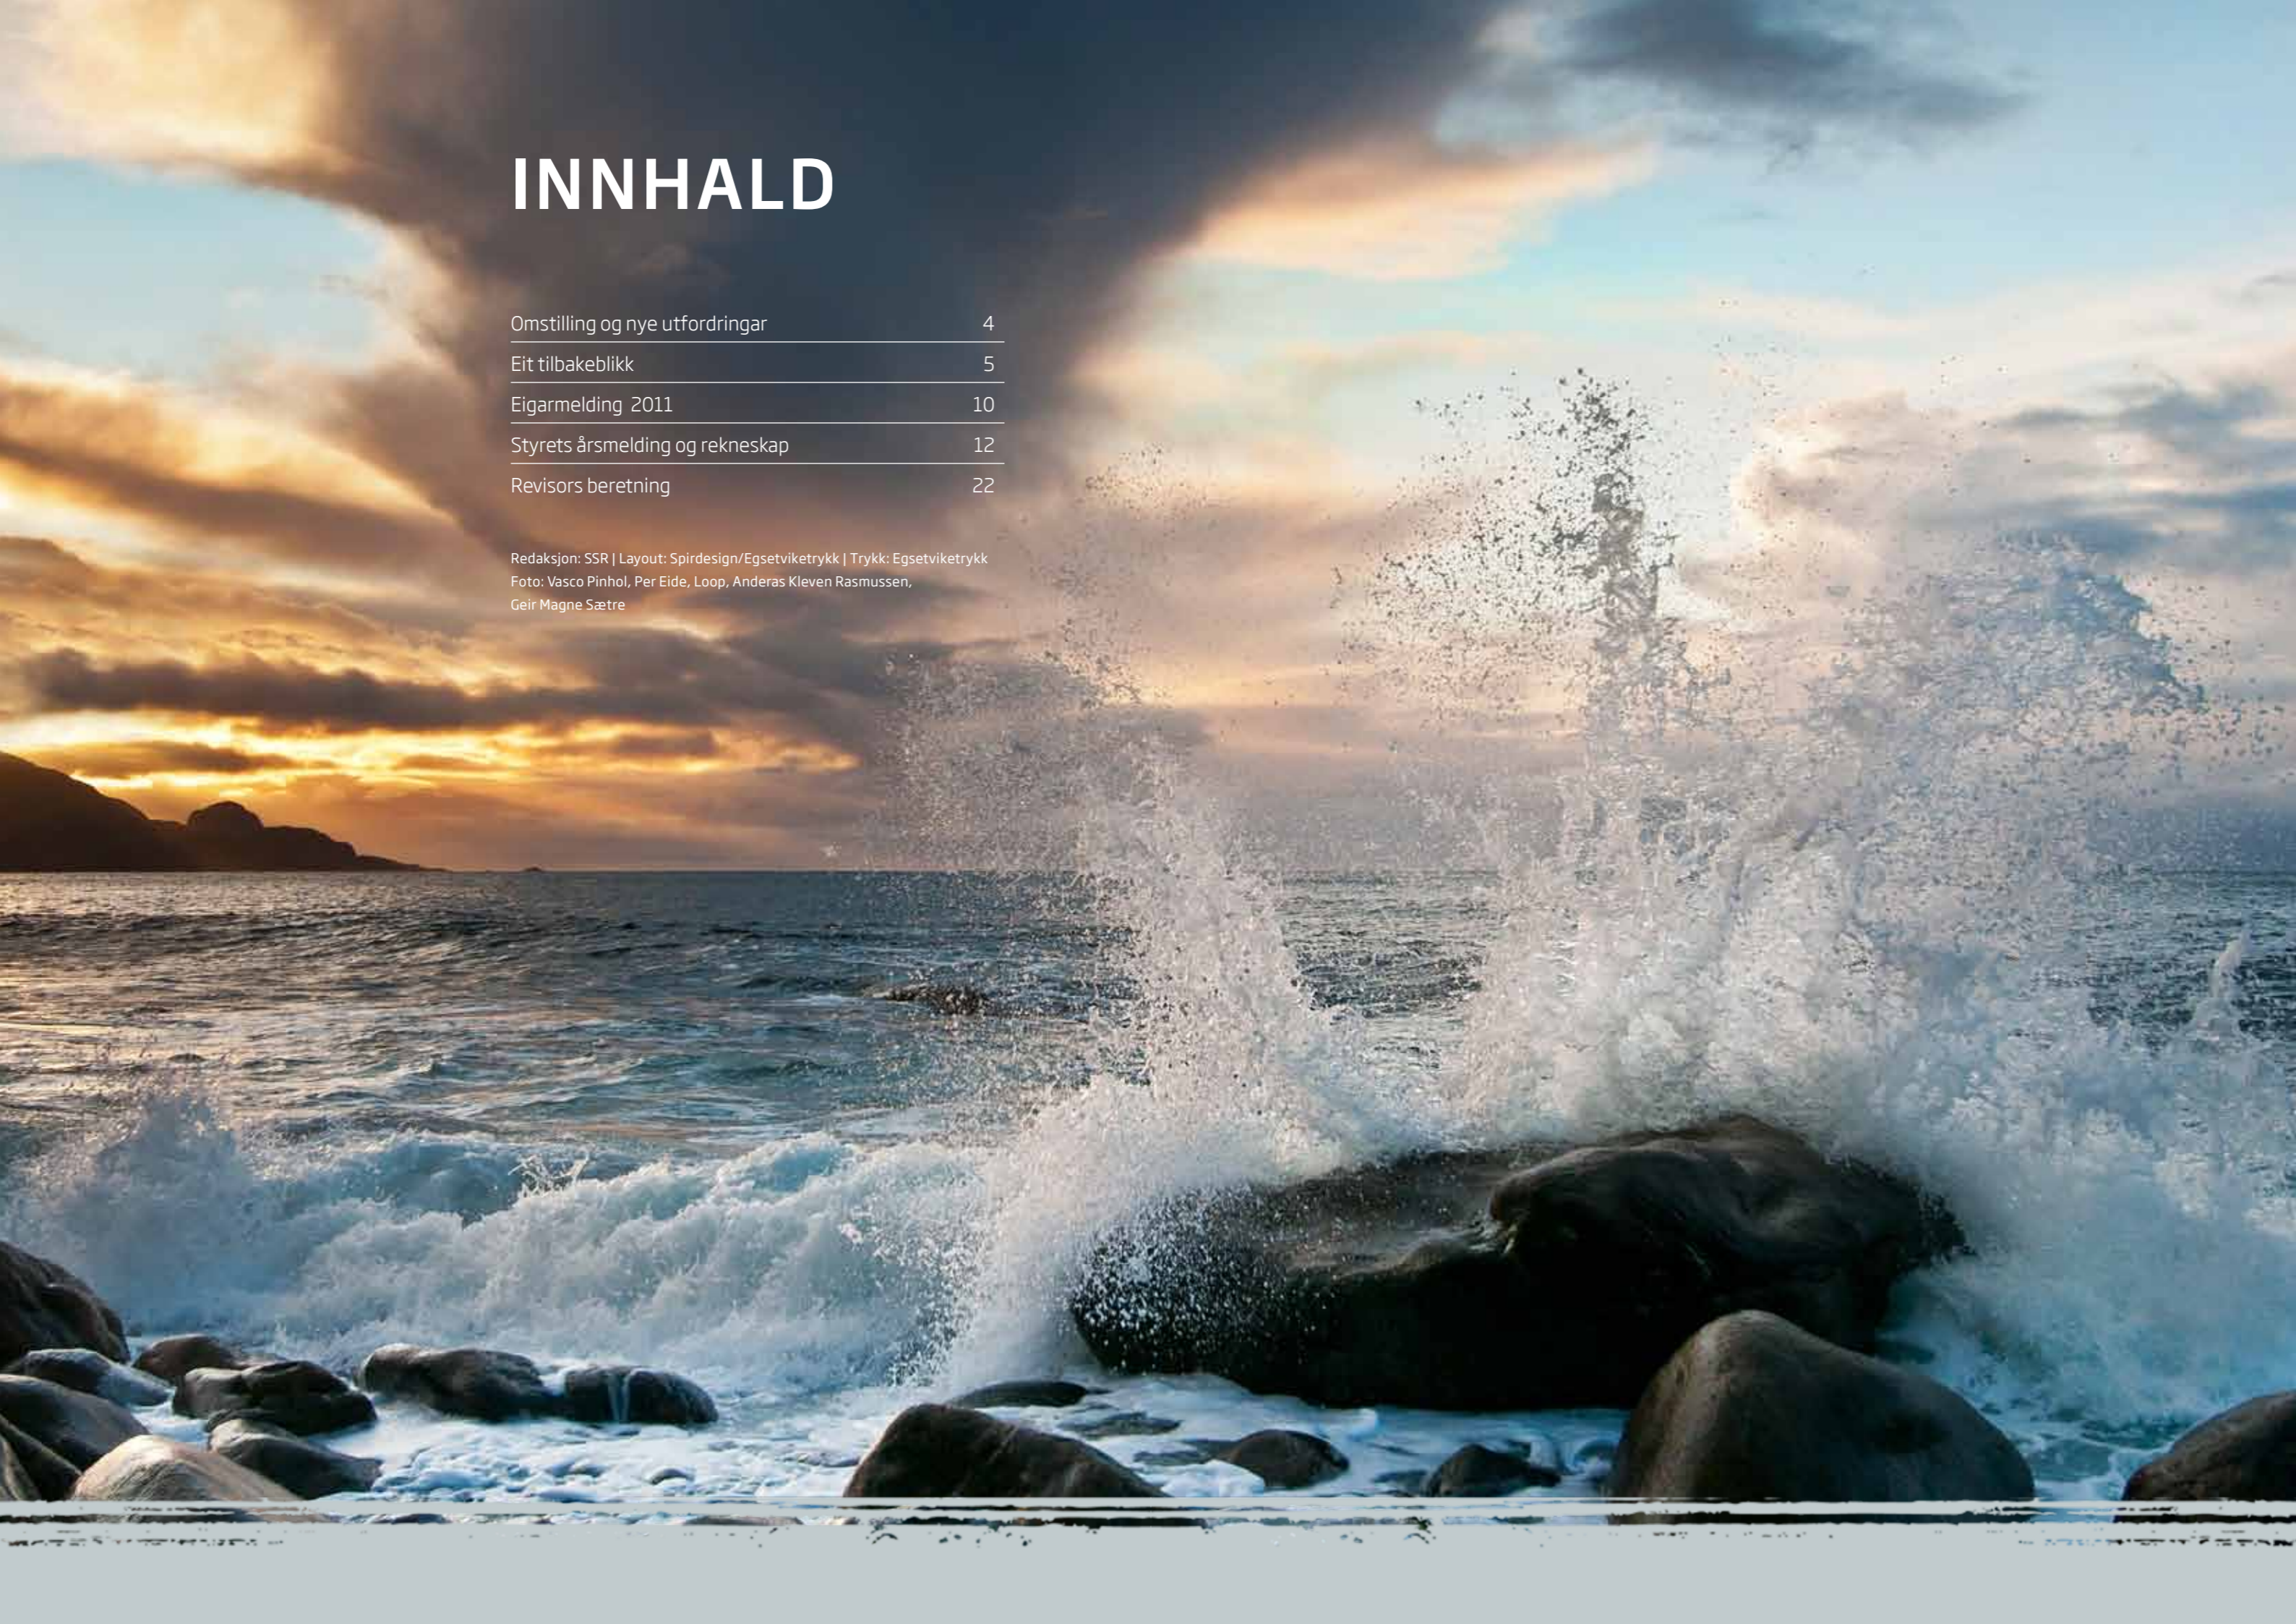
INNHALD

| | |
|---|---|
| Omstilling og nye utfordringar | 4 |
| Eit tilbakeblikk | 5 |
| Eigarmelding 2011 | 10 |
| Styrets årsmelding og rekneskap | 12 |
| Revisors beretning | 22 |

Redaksjon: SSR | Layout: Spirdesign/Egsetviketrykk | Trykk: Egsetviketrykk
Foto: Vasco Pinhol, Per Eide, Loop, Anderas Kleven Rasmussen, Geir Magne Sætre